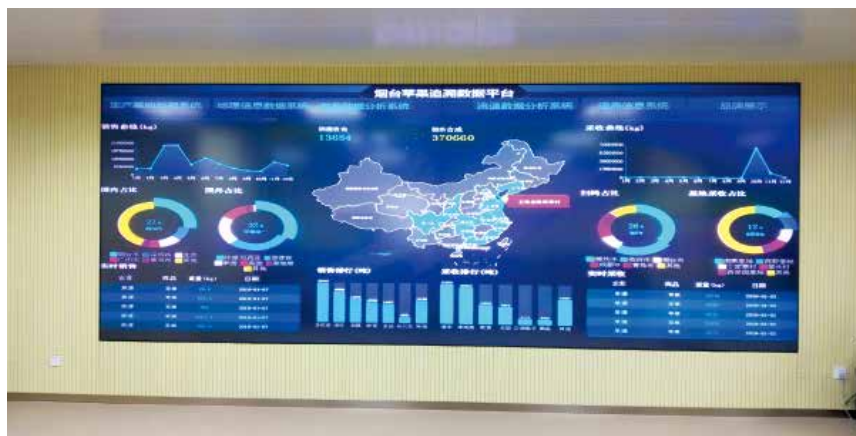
烟台苹果追溯数据平台

生产基地数据系统 | 物理信息数据系统 | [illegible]分析系统 | 流通数据分析系统 | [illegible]信息系统 | 总体展示

销售曲线 (kg)

13654

370660

采收曲线 (kg)

省内占比

省外占比

实时销售

销售排行 (吨)

采收排行 (吨)

归属占比

基地采收占比

实时采收